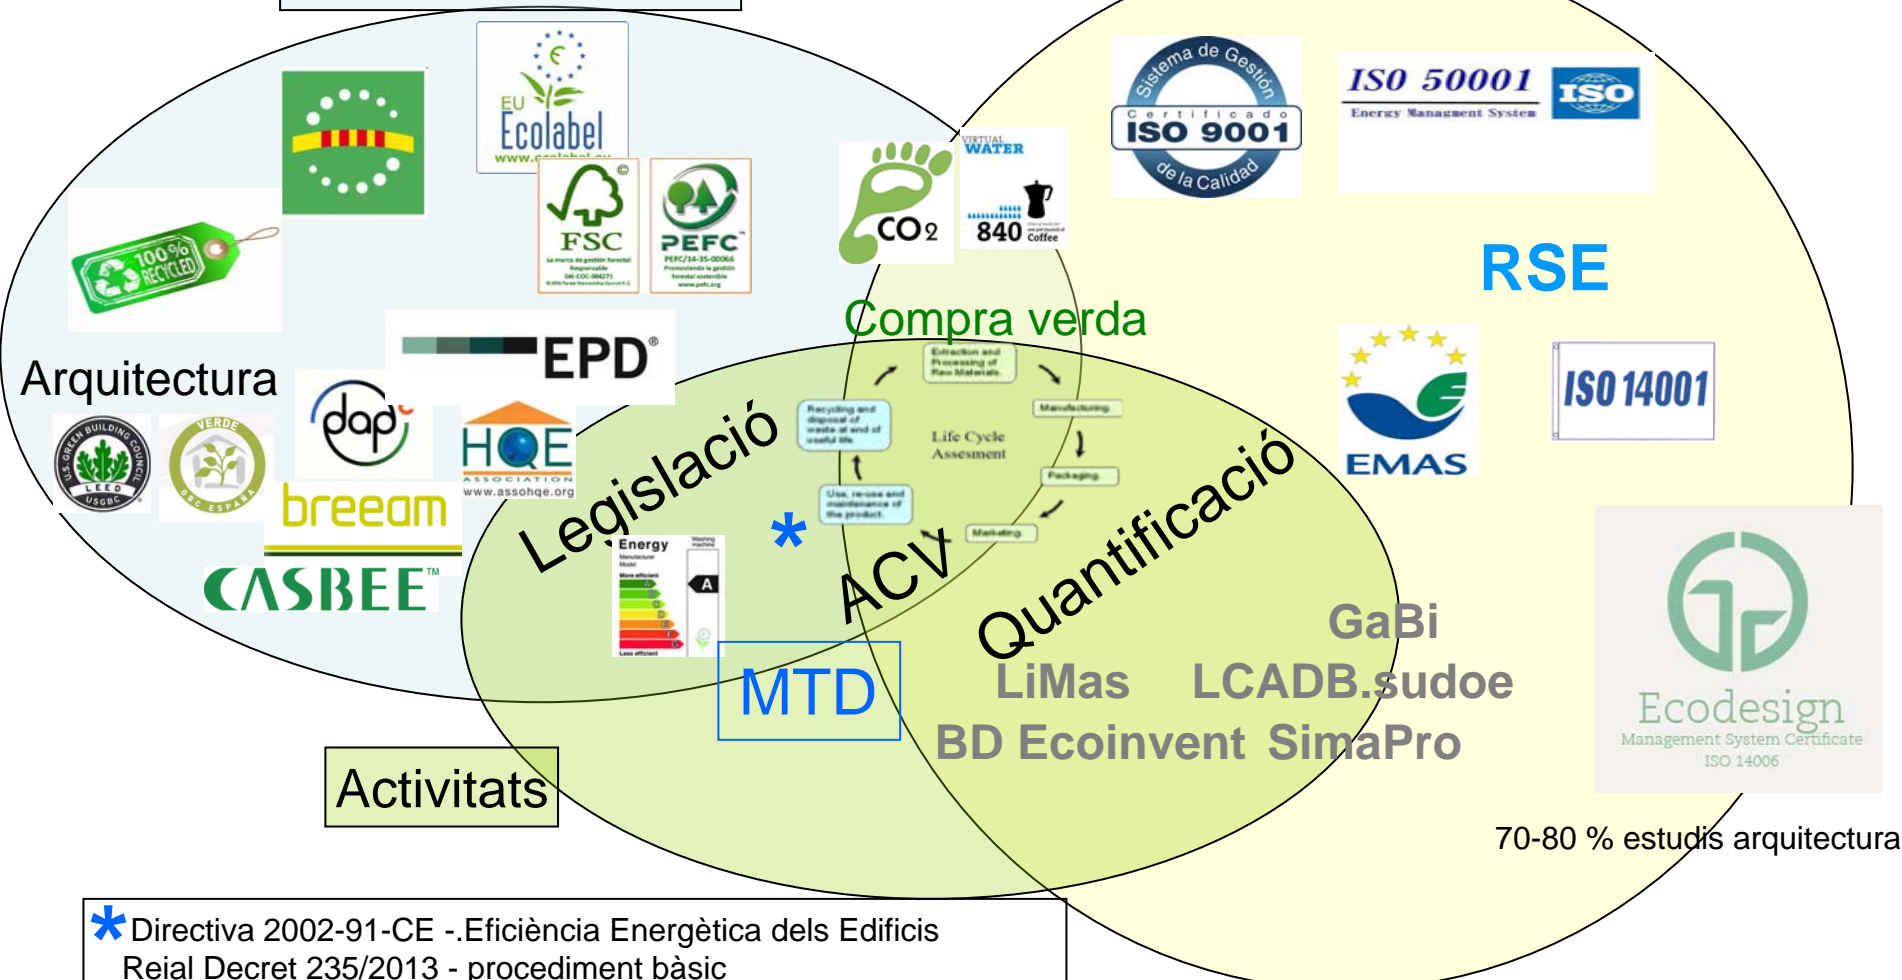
EU Ecolabel
www.ecolabel.eu

100% RECYCLED

FSC
La marca de gestión forestal responsable

PEFC
PEFC/14-35-00066
Promoviendo la gestión forestal sostenible
www.pefc.org

CO2

VIRTUAL WATER
840 Coffee

Sistema de Gestión
Certificado
ISO 9001
de la Calidad

ISO 50001
Energy Management System
ISO

RSE

Compra verda

EPD®

Arquitectura

dap

HQE
ASSOCIATION
www.assohqe.org

U.S. GREEN BUILDING COUNCIL LEED USGBC

VERDE GBC ESPAÑA

breeam

CASBEE™

Legislació

Extraction and Processing of Raw Materials
Manufacturing
Packaging
Marketing
Use, re-use and maintenance of the product
Recycling and disposal of waste at end of useful life
Life Cycle Assessment

EMAS

ISO 14001

Quantificació

*

ACV

Energy

A

MTD

GaBi

LiMas LCADB.sudoe

BD Ecoinvent SimaPro

Ecodesign
Management System Certificate
ISO 14006

Activitats

70-80 % estudis arquitectura

*Directiva 2002-91-CE -.Eficiència Energètica dels Edificis
Reial Decret 235/2013 - procediment bàsic